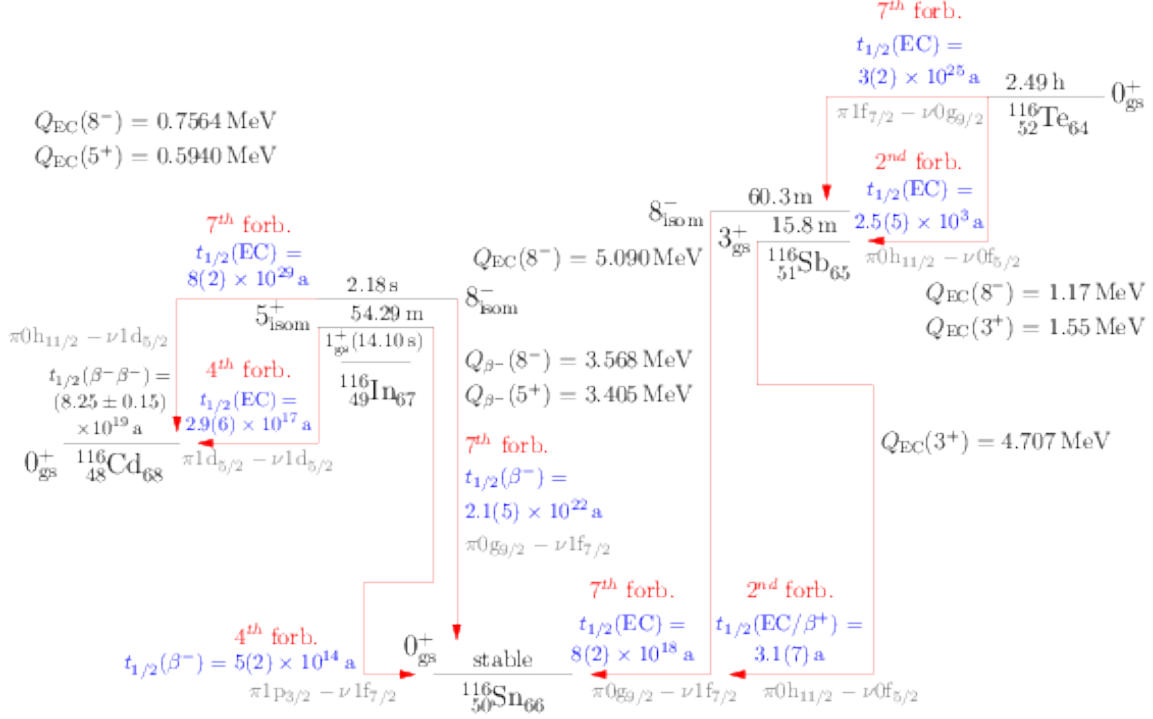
$7^{th}$ forb.
$t_{1/2}(\mathrm{EC}) = 3(2) \times 10^{25}$ a
2.49 h
$0^+_{\mathrm{gs}}$
$\pi 1f_{7/2} - \nu 0g_{9/2}$
$^{116}_{52}\mathrm{Te}_{64}$

$Q_{\mathrm{EC}}(8^-) = 0.7564$ MeV
$Q_{\mathrm{EC}}(5^+) = 0.5940$ MeV

$2^{nd}$ forb.
$t_{1/2}(\mathrm{EC}) = 2.5(5) \times 10^3$ a
60.3 m
$8^-_{\mathrm{isom}}$
15.8 m
$3^+_{\mathrm{gs}}$
$^{116}_{51}\mathrm{Sb}_{65}$
$\pi 0h_{11/2} - \nu 0f_{5/2}$

$7^{th}$ forb.
$t_{1/2}(\mathrm{EC}) = 8(2) \times 10^{29}$ a
2.18 s
$Q_{\mathrm{EC}}(8^-) = 5.090$ MeV
$8^-_{\mathrm{isom}}$
$5^+_{\mathrm{isom}}$
54.29 m
$Q_{\mathrm{EC}}(8^-) = 1.17$ MeV
$Q_{\mathrm{EC}}(3^+) = 1.55$ MeV
$\pi 0h_{11/2} - \nu 1d_{5/2}$
$1^+_{\mathrm{gs}}(14.10\,\mathrm{s})$
$Q_{\beta^-}(8^-) = 3.568$ MeV
$Q_{\beta^-}(5^+) = 3.405$ MeV
$4^{th}$ forb.
$t_{1/2}(\beta^-\beta^-) = (8.25 \pm 0.15) \times 10^{19}$ a
$t_{1/2}(\mathrm{EC}) = 2.9(6) \times 10^{17}$ a
$^{116}_{49}\mathrm{In}_{67}$
$0^+_{\mathrm{gs}}$
$^{116}_{48}\mathrm{Cd}_{68}$
$\pi 1d_{5/2} - \nu 1d_{5/2}$
$Q_{\mathrm{EC}}(3^+) = 4.707$ MeV

$7^{th}$ forb.
$t_{1/2}(\beta^-) = 2.1(5) \times 10^{22}$ a
$\pi 0g_{9/2} - \nu 1f_{7/2}$

$4^{th}$ forb.
$t_{1/2}(\beta^-) = 5(2) \times 10^{14}$ a
$\pi 1p_{3/2} - \nu 1f_{7/2}$
$0^+_{\mathrm{gs}}$
stable
$^{116}_{50}\mathrm{Sn}_{66}$
$7^{th}$ forb.
$t_{1/2}(\mathrm{EC}) = 8(2) \times 10^{18}$ a
$\pi 0g_{9/2} - \nu 1f_{7/2}$
$2^{nd}$ forb.
$t_{1/2}(\mathrm{EC}/\beta^+) = 3.1(7)$ a
$\pi 0h_{11/2} - \nu 0f_{5/2}$